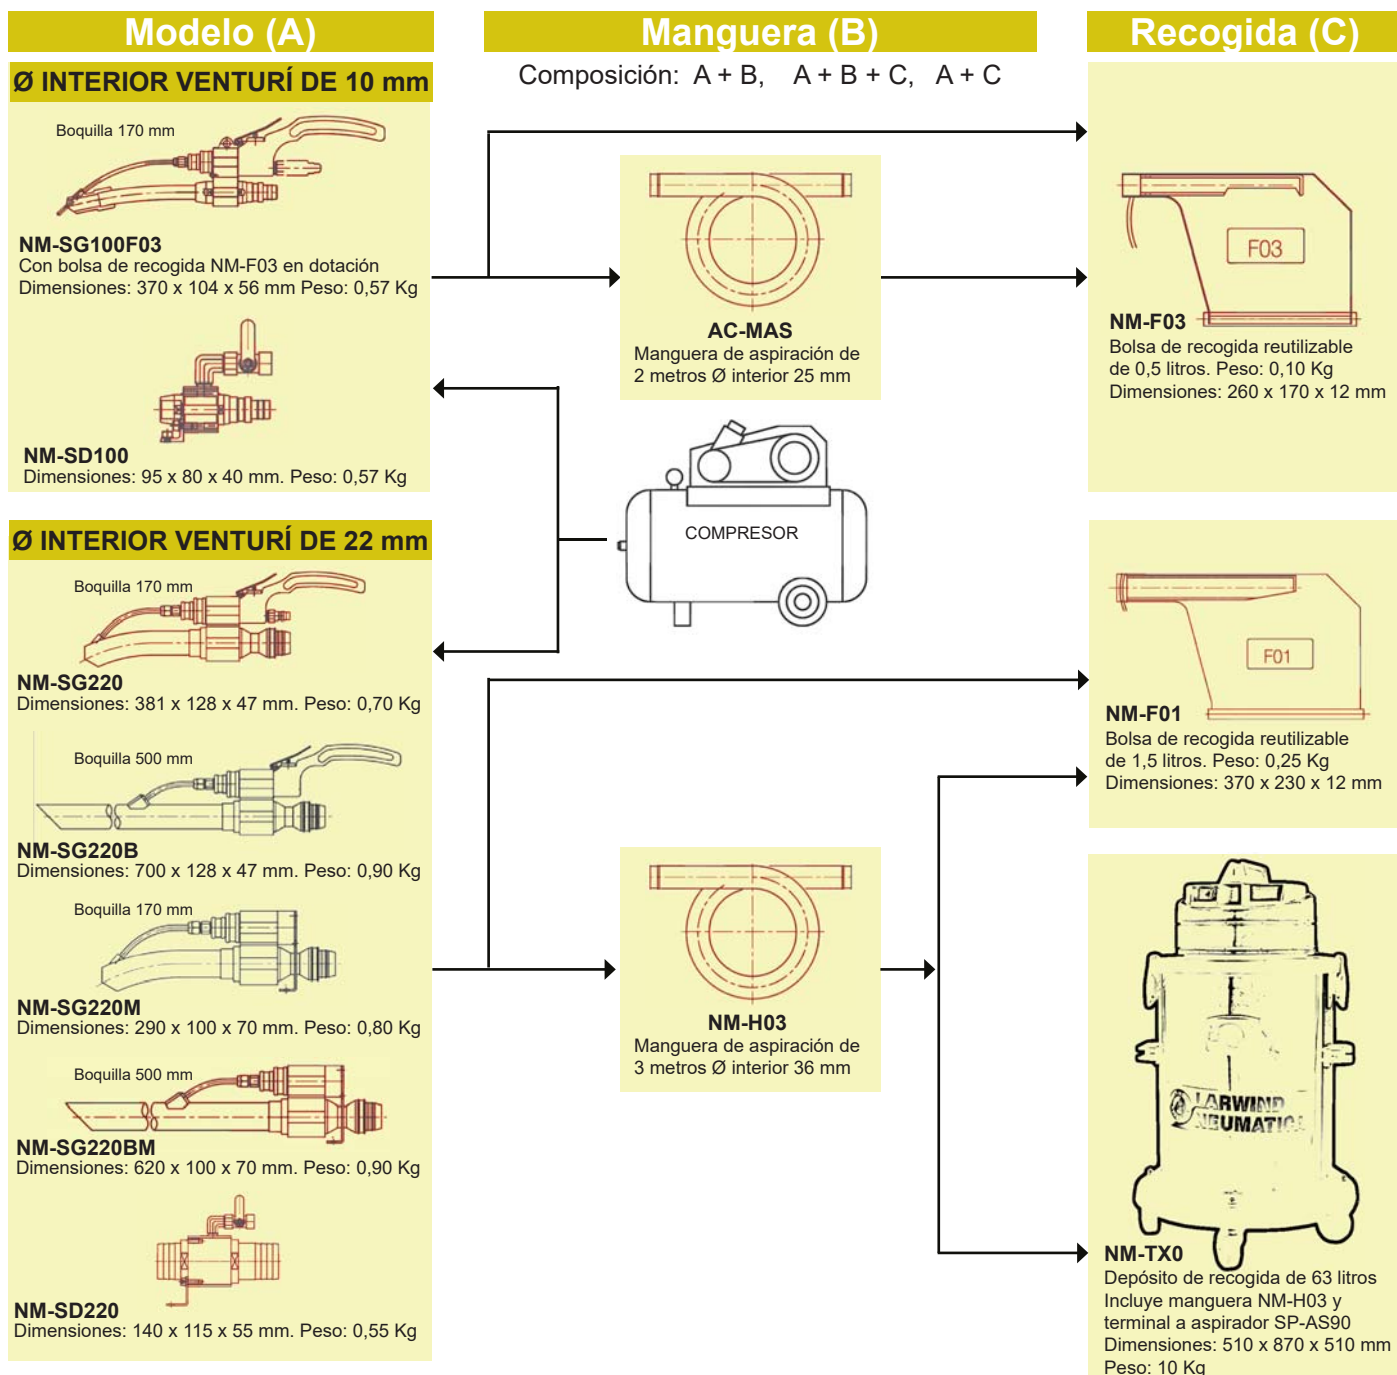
Modelo (A)

Ø INTERIOR VENTURÍ DE 10 mm

Boquilla 170 mm

NM-SG100F03
Con bolsa de recogida NM-F03 en dotación
Dimensiones: 370 x 104 x 56 mm Peso: 0,57 Kg

NM-SD100
Dimensiones: 95 x 80 x 40 mm. Peso: 0,57 Kg

Ø INTERIOR VENTURÍ DE 22 mm

Boquilla 170 mm

NM-SG220
Dimensiones: 381 x 128 x 47 mm. Peso: 0,70 Kg

Boquilla 500 mm

NM-SG220B
Dimensiones: 700 x 128 x 47 mm. Peso: 0,90 Kg

Boquilla 170 mm

NM-SG220M
Dimensiones: 290 x 100 x 70 mm. Peso: 0,80 Kg

Boquilla 500 mm

NM-SG220BM
Dimensiones: 620 x 100 x 70 mm. Peso: 0,90 Kg

NM-SD220
Dimensiones: 140 x 115 x 55 mm. Peso: 0,55 Kg

Manguera (B)

Composición: A + B, A + B + C, A + C

AC-MAS
Manguera de aspiración de 2 metros Ø interior 25 mm

COMPRESOR

NM-H03
Manguera de aspiración de 3 metros Ø interior 36 mm

Recogida (C)

F03

NM-F03
Bolsa de recogida reutilizable de 0,5 litros. Peso: 0,10 Kg
Dimensiones: 260 x 170 x 12 mm

F01

NM-F01
Bolsa de recogida reutilizable de 1,5 litros. Peso: 0,25 Kg
Dimensiones: 370 x 230 x 12 mm

LARWIND NEUMATICA

NM-TX0
Depósito de recogida de 63 litros
Incluye manguera NM-H03 y terminal a aspirador SP-AS90
Dimensiones: 510 x 870 x 510 mm
Peso: 10 Kg